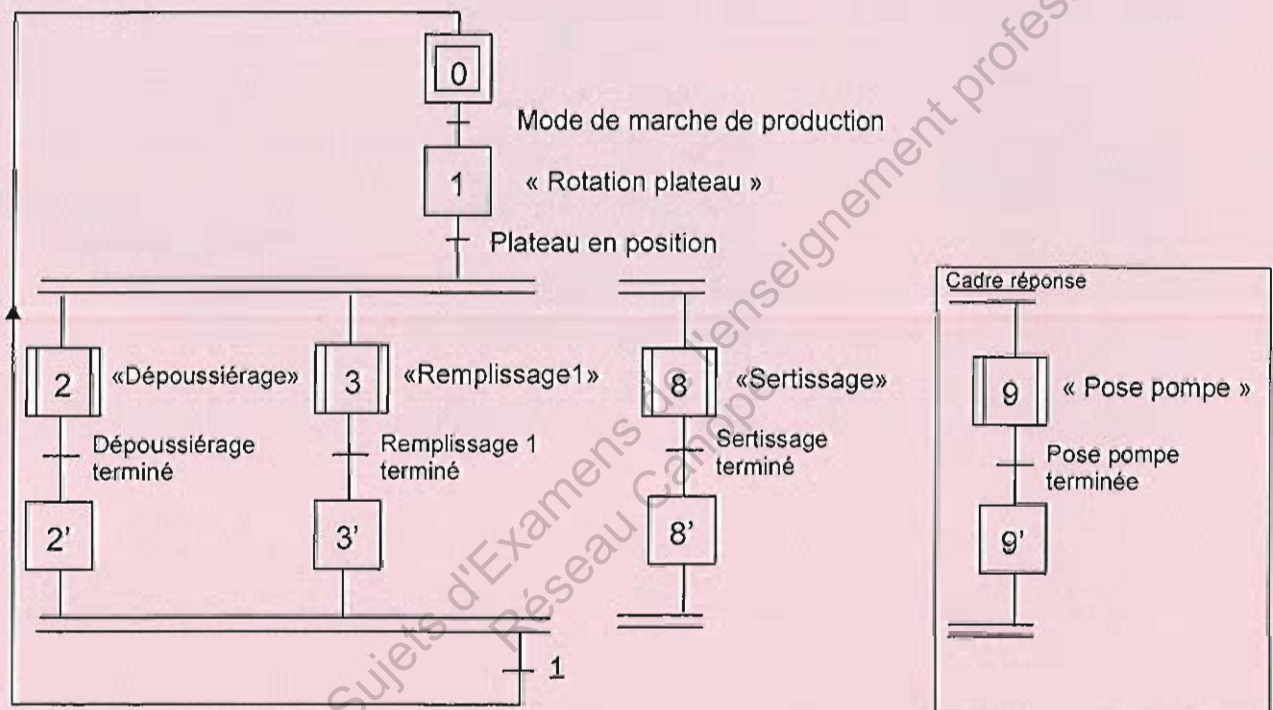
0
Mode de marche de production
1
« Rotation plateau »
Plateau en position
2
«Dépoussiérage»
Dépoussiérage terminé
2'
3
«Remplissage1»
Remplissage 1 terminé
3'
8
«Sertissage»
Sertissage terminé
8'
1
Cadre réponse
9
« Pose pompe »
Pose pompe terminée
9'
Sujets d'Examens de l'enseignement professionnel
Réseau Canopé